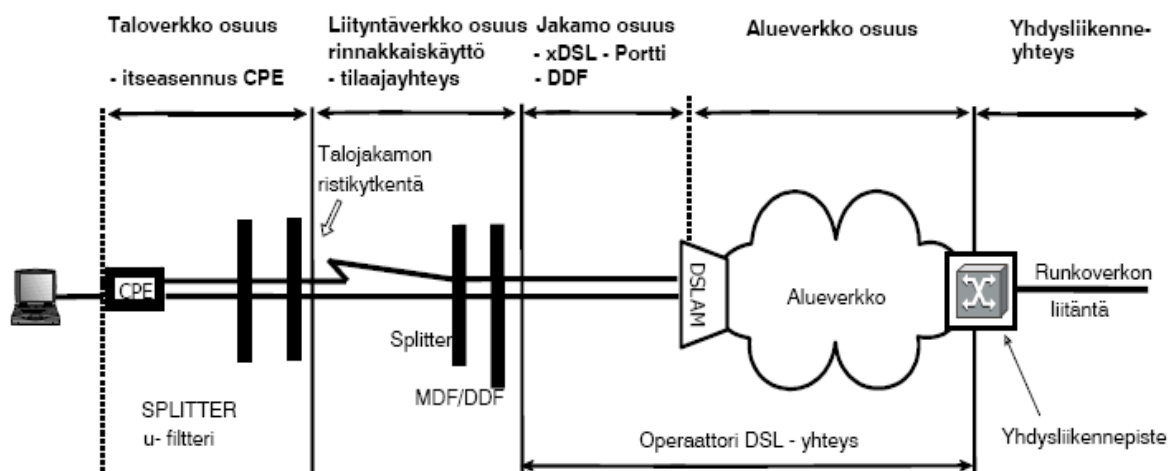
Taloverkko osuus

- itseasennus CPE

Liityntäverkko osuus rinnakkaiskäyttö
- tilaajayhteys

Jakamo osuus
- xDSL - Portti
- DDF

Alueverkko osuus

Yhdysliikenneyhteys

Talojakamon ristikytkentä

CPE

Splitter

MDF/DDF

DSLAM

Alueverkko

Runkoverkon liitäntä

SPLITTER
u- filtteri

Operaattori DSL - yhteys

Yhdysliikennepiste